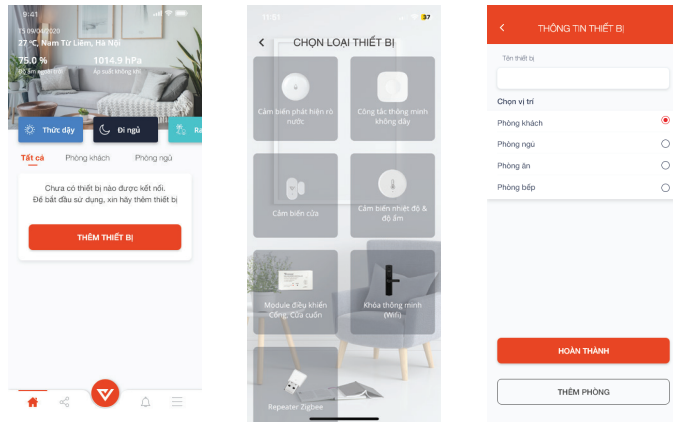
9:41

T5 09/04/2020

27 °C, Nam Từ Liêm, Hà Nội

75.0 %

Độ ẩm ngoài trời

1014.9 hPa

Áp suất không khí

Thức dậy

Đi ngủ

Ra

Tất cả

Phòng khách

Phòng ngủ

Chưa có thiết bị nào được kết nối. Để bắt đầu sử dụng, xin hãy thêm thiết bị

THÊM THIẾT BỊ

17:53

CHỌN LOẠI THIẾT BỊ

Cảm biến phát hiện rò nước

Công tắc thông minh không dây

Cảm biến cửa

Cảm biến nhiệt độ & độ ẩm

Module điều khiển Cổng, Cửa cuốn

Khóa thông minh (Wifi)

Repeater Zigbee

THÔNG TIN THIẾT BỊ

Tên thiết bị

Chọn vị trí

Phòng khách

Phòng ngủ

Phòng ăn

Phòng bếp

HOÀN THÀNH

THÊM PHÒNG